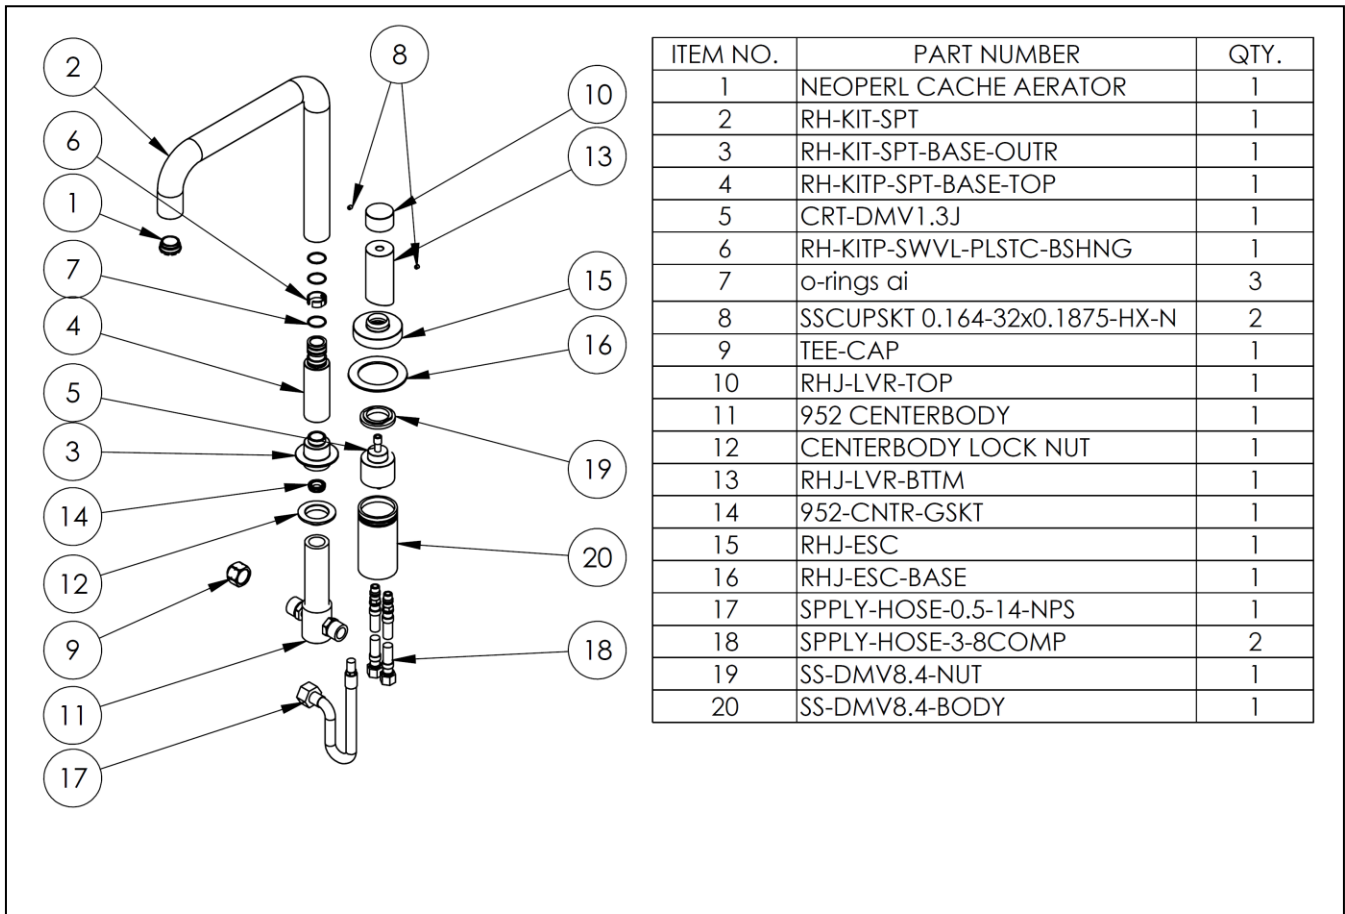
2
8
10
6
13
1
7
15
4
16
5
3
19
14
20
12
9
18
11
17

| ITEM NO. | PART NUMBER | QTY. |
|---|---|---|
| 1 | NEOPERL CACHE AERATOR | 1 |
| 2 | RH-KIT-SPT | 1 |
| 3 | RH-KIT-SPT-BASE-OUTR | 1 |
| 4 | RH-KITP-SPT-BASE-TOP | 1 |
| 5 | CRT-DMV1.3J | 1 |
| 6 | RH-KITP-SWVL-PLSTC-BSHNG | 1 |
| 7 | o-rings ai | 3 |
| 8 | SSCUPSKT 0.164-32x0.1875-HX-N | 2 |
| 9 | TEE-CAP | 1 |
| 10 | RHJ-LVR-TOP | 1 |
| 11 | 952 CENTERBODY | 1 |
| 12 | CENTERBODY LOCK NUT | 1 |
| 13 | RHJ-LVR-BTTM | 1 |
| 14 | 952-CNTR-GSKT | 1 |
| 15 | RHJ-ESC | 1 |
| 16 | RHJ-ESC-BASE | 1 |
| 17 | SPPLY-HOSE-0.5-14-NPS | 1 |
| 18 | SPPLY-HOSE-3-8COMP | 2 |
| 19 | SS-DMV8.4-NUT | 1 |
| 20 | SS-DMV8.4-BODY | 1 |